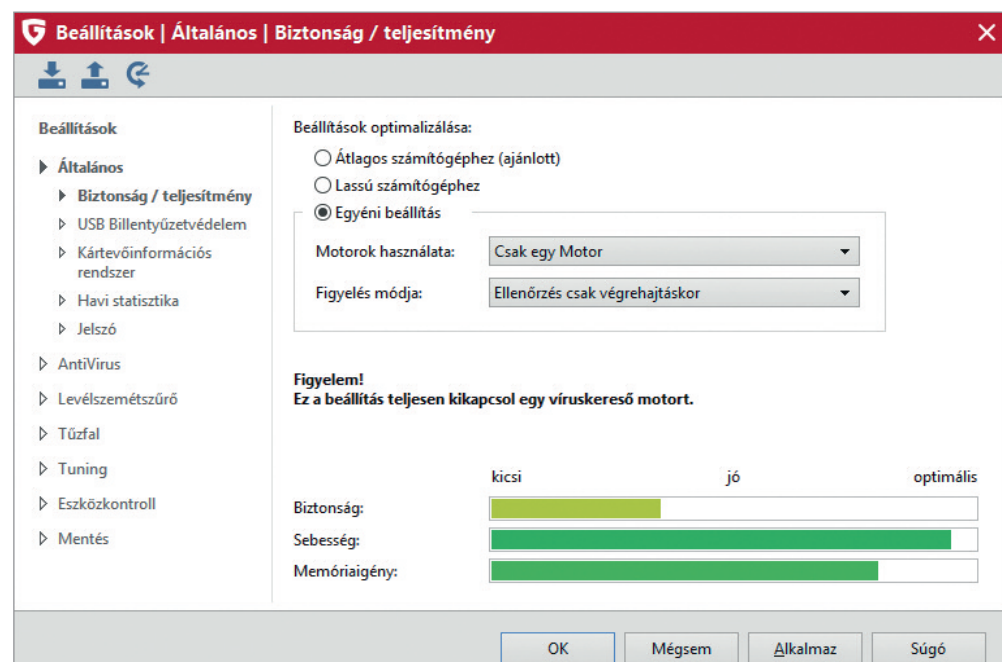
Beállítások | Általános | Biztonság / teljesítmény

Beállítások

Általános

Biztonság / teljesítmény

USB Billentyűzetvédelem

Kártevőinformációs rendszer

Havi statisztika

Jelszó

AntiVirus

Levélszemétszűrő

Tűzfal

Tuning

Eszközkontroll

Mentés

Beállítások optimalizálása:

Átlagos számítógéphez (ajánlott)

Lassú számítógéphez

Egyéni beállítás

Motorok használata: Csak egy Motor

Figyelés módja: Ellenőrzés csak végrehajtáskor

Figyelem!
Ez a beállítás teljesen kikapcsol egy víruskereső motort.

kicsi jó optimális

Biztonság:

Sebesség:

Memóriaigény:

OK Mégsem Alkalmaz Súgó